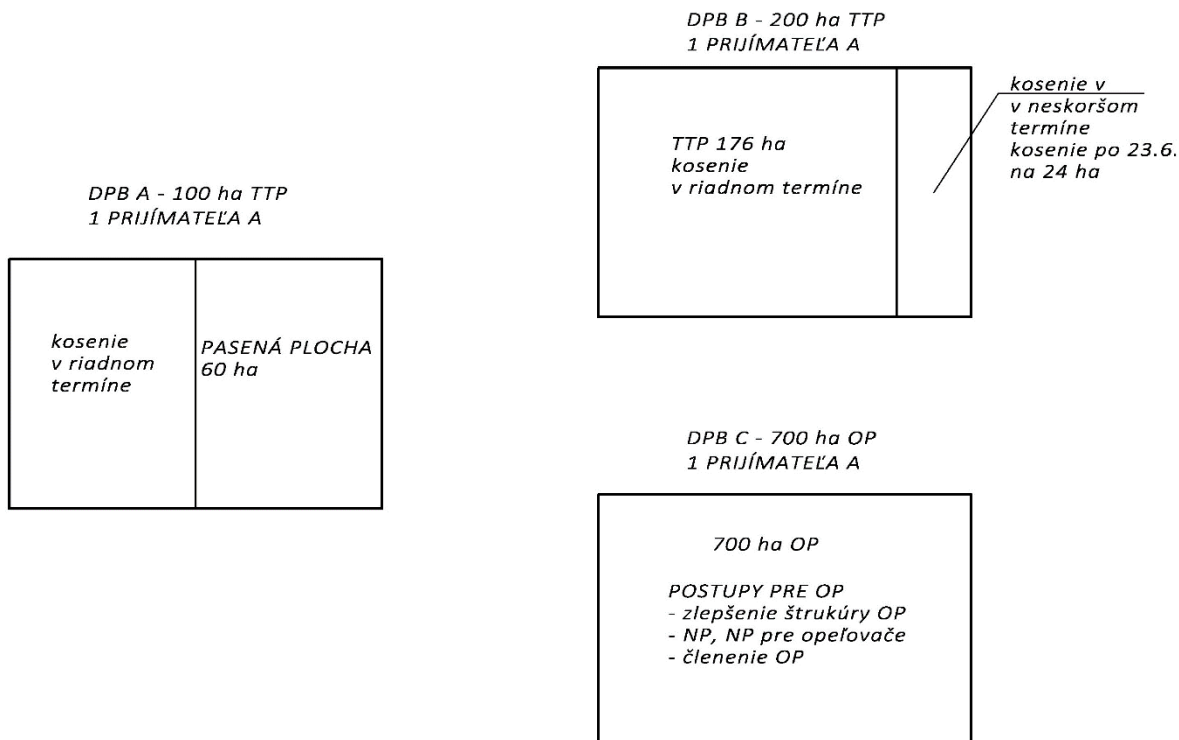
DPB B - 200 ha TTP
1 PRIJÍMATEĽA A

TTP 176 ha
kosenie
v riadnom termíne

kosenie v
v neskoršom
termíne
kosenie po 23.6.
na 24 ha

DPB A - 100 ha TTP
1 PRIJÍMATEĽA A

kosenie
v riadnom
termíne

PASENÁ PLOCHA
60 ha

DPB C - 700 ha OP
1 PRIJÍMATEĽA A

700 ha OP

POSTUPY PRE OP
- zlepšenie štrukúry OP
- NP, NP pre opeľovače
- členenie OP